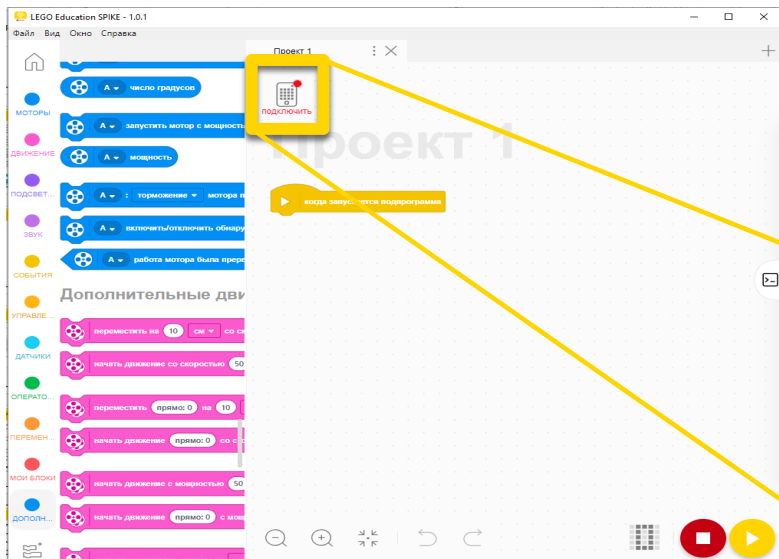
LEGO Education SPIKE - 1.0.1

Файл Вид Окно Справка

Проект 1

МОТОРЫ
ДВИЖЕНИЕ
ПОДСВЕТ...
ЗВУК
СОБЫТИЯ
УПРАВЛЕ...
ДАТЧИКИ
ОПЕРАТО...
ПЕРЕМЕН...
МОИ БЛОКИ
ДОПОЛН...

A число градусов
A запустить мотор с мощность
A мощность
A : торможение мотора в
A включить/отключить обнару
A работа мотора была прерв

Дополнительные дви

переместить на 10 см со ск
начать движение со скоростью 50
переместить прямо: 0 на 10
начать движение прямо: 0 со с
начать движение с мощностью 50
начать движение прямо: 0 с мощ

ПОДКЛЮЧИТЬ

Проект 1

когда запускается подпрограмма